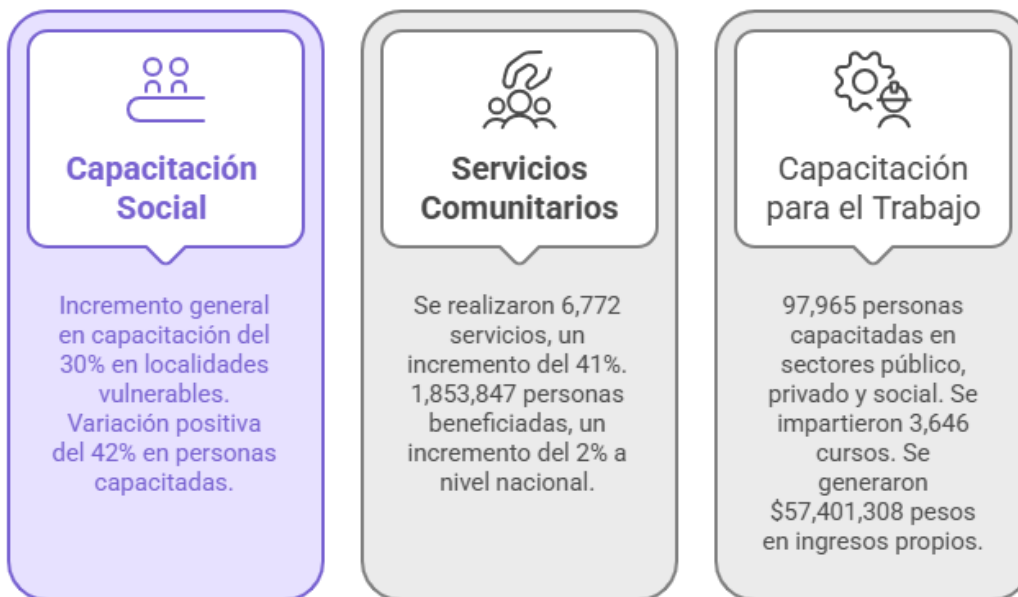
Capacitación Social

Incremento general en capacitación del 30% en localidades vulnerables. Variación positiva del 42% en personas capacitadas.

Servicios Comunitarios

Se realizaron 6,772 servicios, un incremento del 41%. 1,853,847 personas beneficiadas, un incremento del 2% a nivel nacional.

Capacitación para el Trabajo

97,965 personas capacitadas en sectores público, privado y social. Se impartieron 3,646 cursos. Se generaron $57,401,308 pesos en ingresos propios.